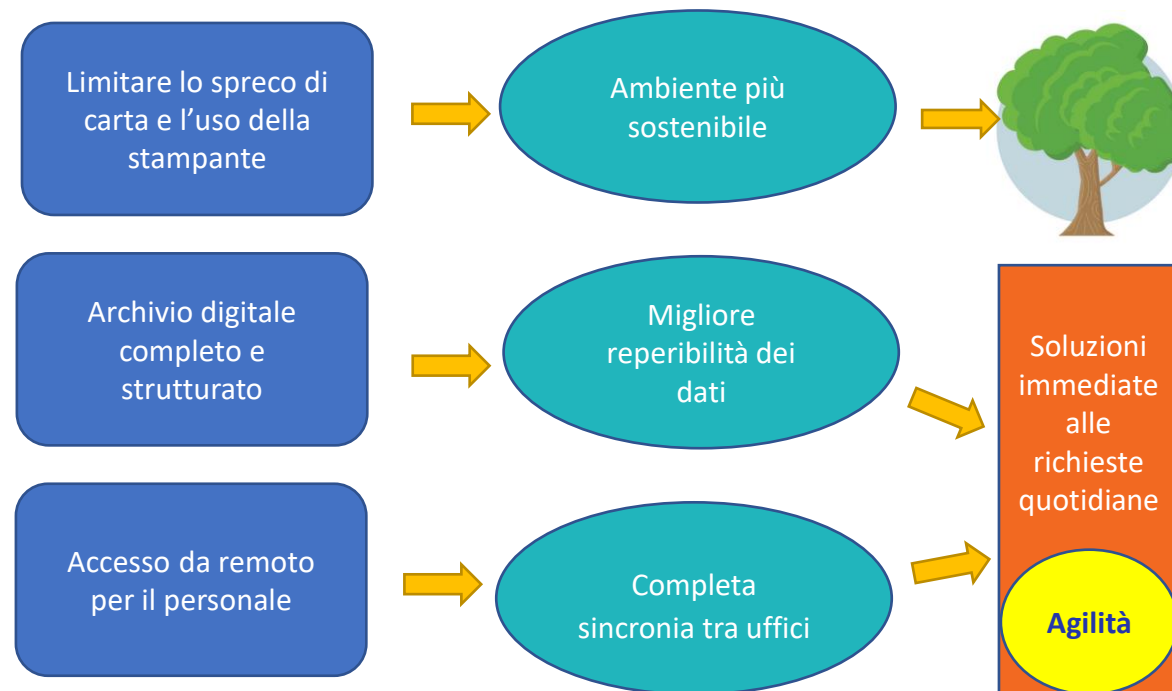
Limitare lo spreco di carta e l’uso della stampante

Ambiente più sostenibile

Archivio digitale completo e strutturato

Migliore reperibilità dei dati

Soluzioni immediate alle richieste quotidiane

Accesso da remoto per il personale

Completa sincronia tra uffici

Agilità